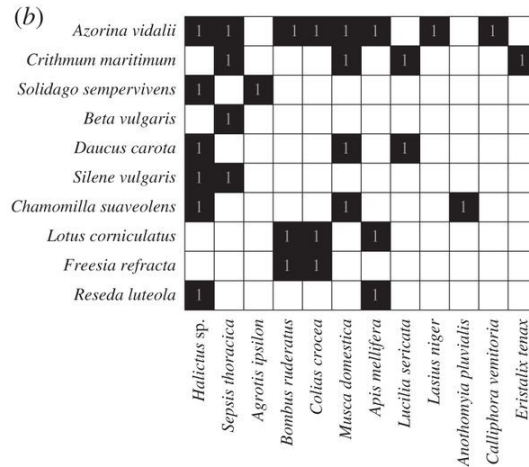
(b)

| | Halictus sp. | Sepsis thoracica | Agrotis ipsilon | Bombus ruderatus | Colias crocea | Musca domestica | Apis mellifera | Lucilia sericata | Lasius niger | Anothomyia pluvialis | Calliphora vemitoria | Eristalix tenax |
|---|---|---|---|---|---|---|---|---|---|---|---|---|
| Azorina vidalii | 1 | 1 | | 1 | 1 | 1 | 1 | | 1 | | 1 | |
| Crithmum maritimum | | 1 | | | | 1 | | 1 | | | | 1 |
| Solidago sempervivens | 1 | | 1 | | | | | | | | | |
| Beta vulgaris | | 1 | | | | | | | | | | |
| Daucus carota | 1 | | | | | 1 | | 1 | | | | |
| Silene vulgaris | 1 | 1 | | | | | | | | | | |
| Chamomilla suaveolens | 1 | | | | | 1 | | | | 1 | | |
| Lotus corniculatus | | | | 1 | 1 | | 1 | | | | | |
| Freesia refracta | | | | 1 | 1 | | | | | | | |
| Reseda luteola | 1 | | | | | | 1 | | | | | |